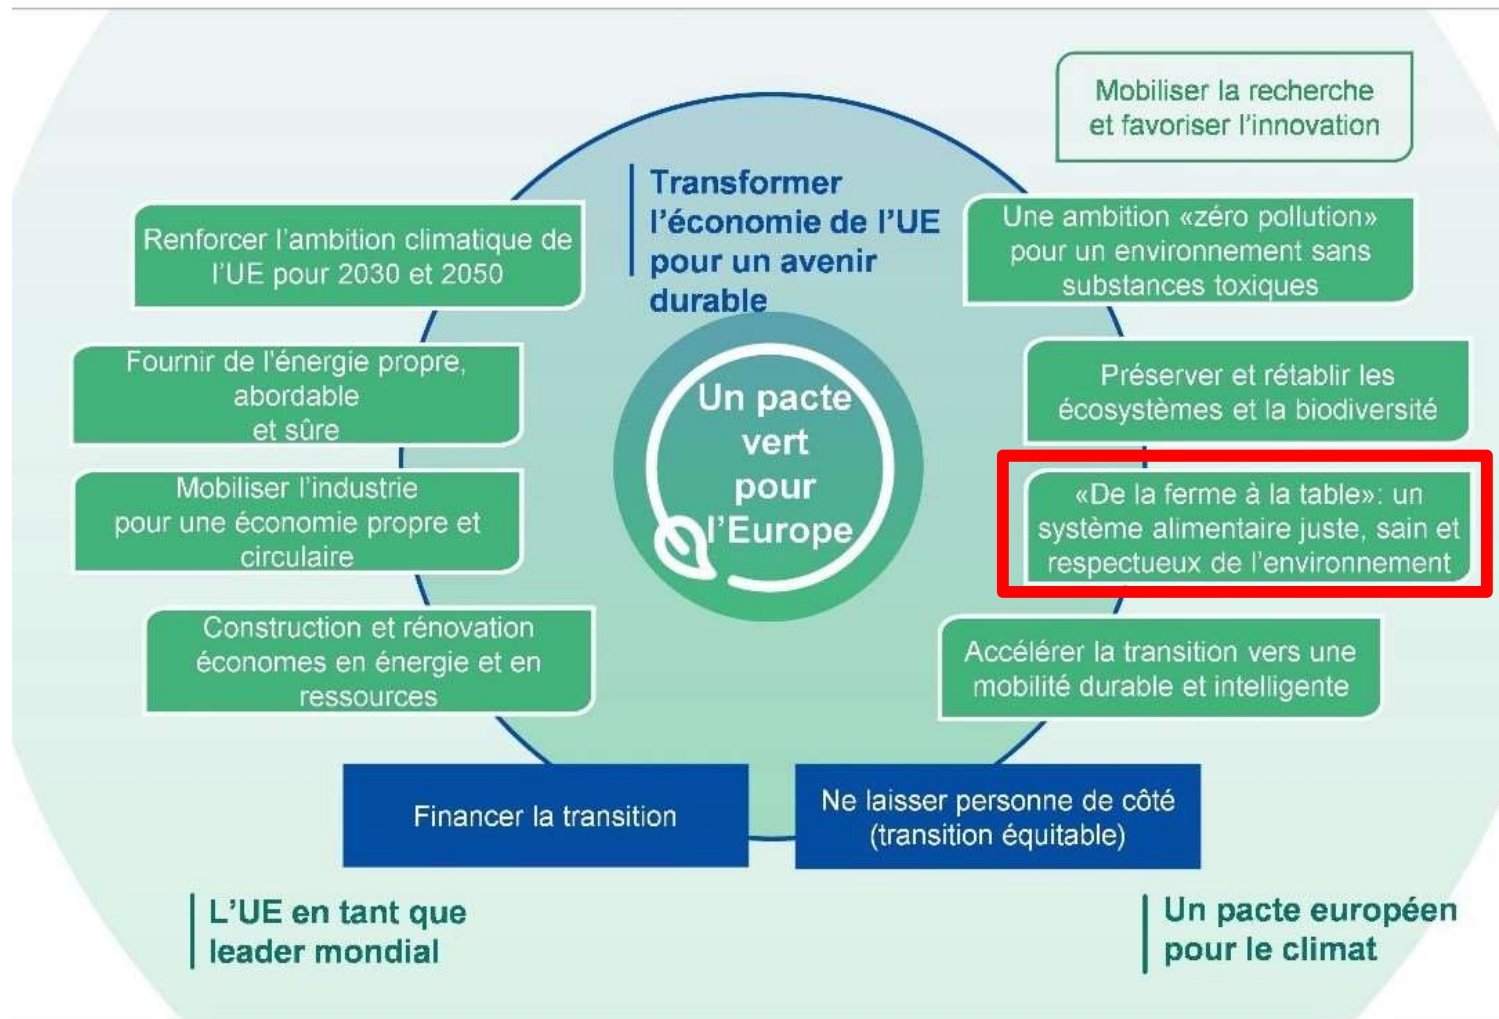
Mobiliser la recherche et favoriser l'innovation

Transformer l'économie de l'UE pour un avenir durable

Renforcer l'ambition climatique de l'UE pour 2030 et 2050

Une ambition «zéro pollution» pour un environnement sans substances toxiques

Fournir de l'énergie propre, abordable et sûre

Préserver et rétablir les écosystèmes et la biodiversité

Un pacte vert pour l'Europe

Mobiliser l'industrie pour une économie propre et circulaire

«De la ferme à la table»: un système alimentaire juste, sain et respectueux de l'environnement

Construction et rénovation économes en énergie et en ressources

Accélérer la transition vers une mobilité durable et intelligente

Financer la transition

Ne laisser personne de côté (transition équitable)

L'UE en tant que leader mondial

Un pacte européen pour le climat